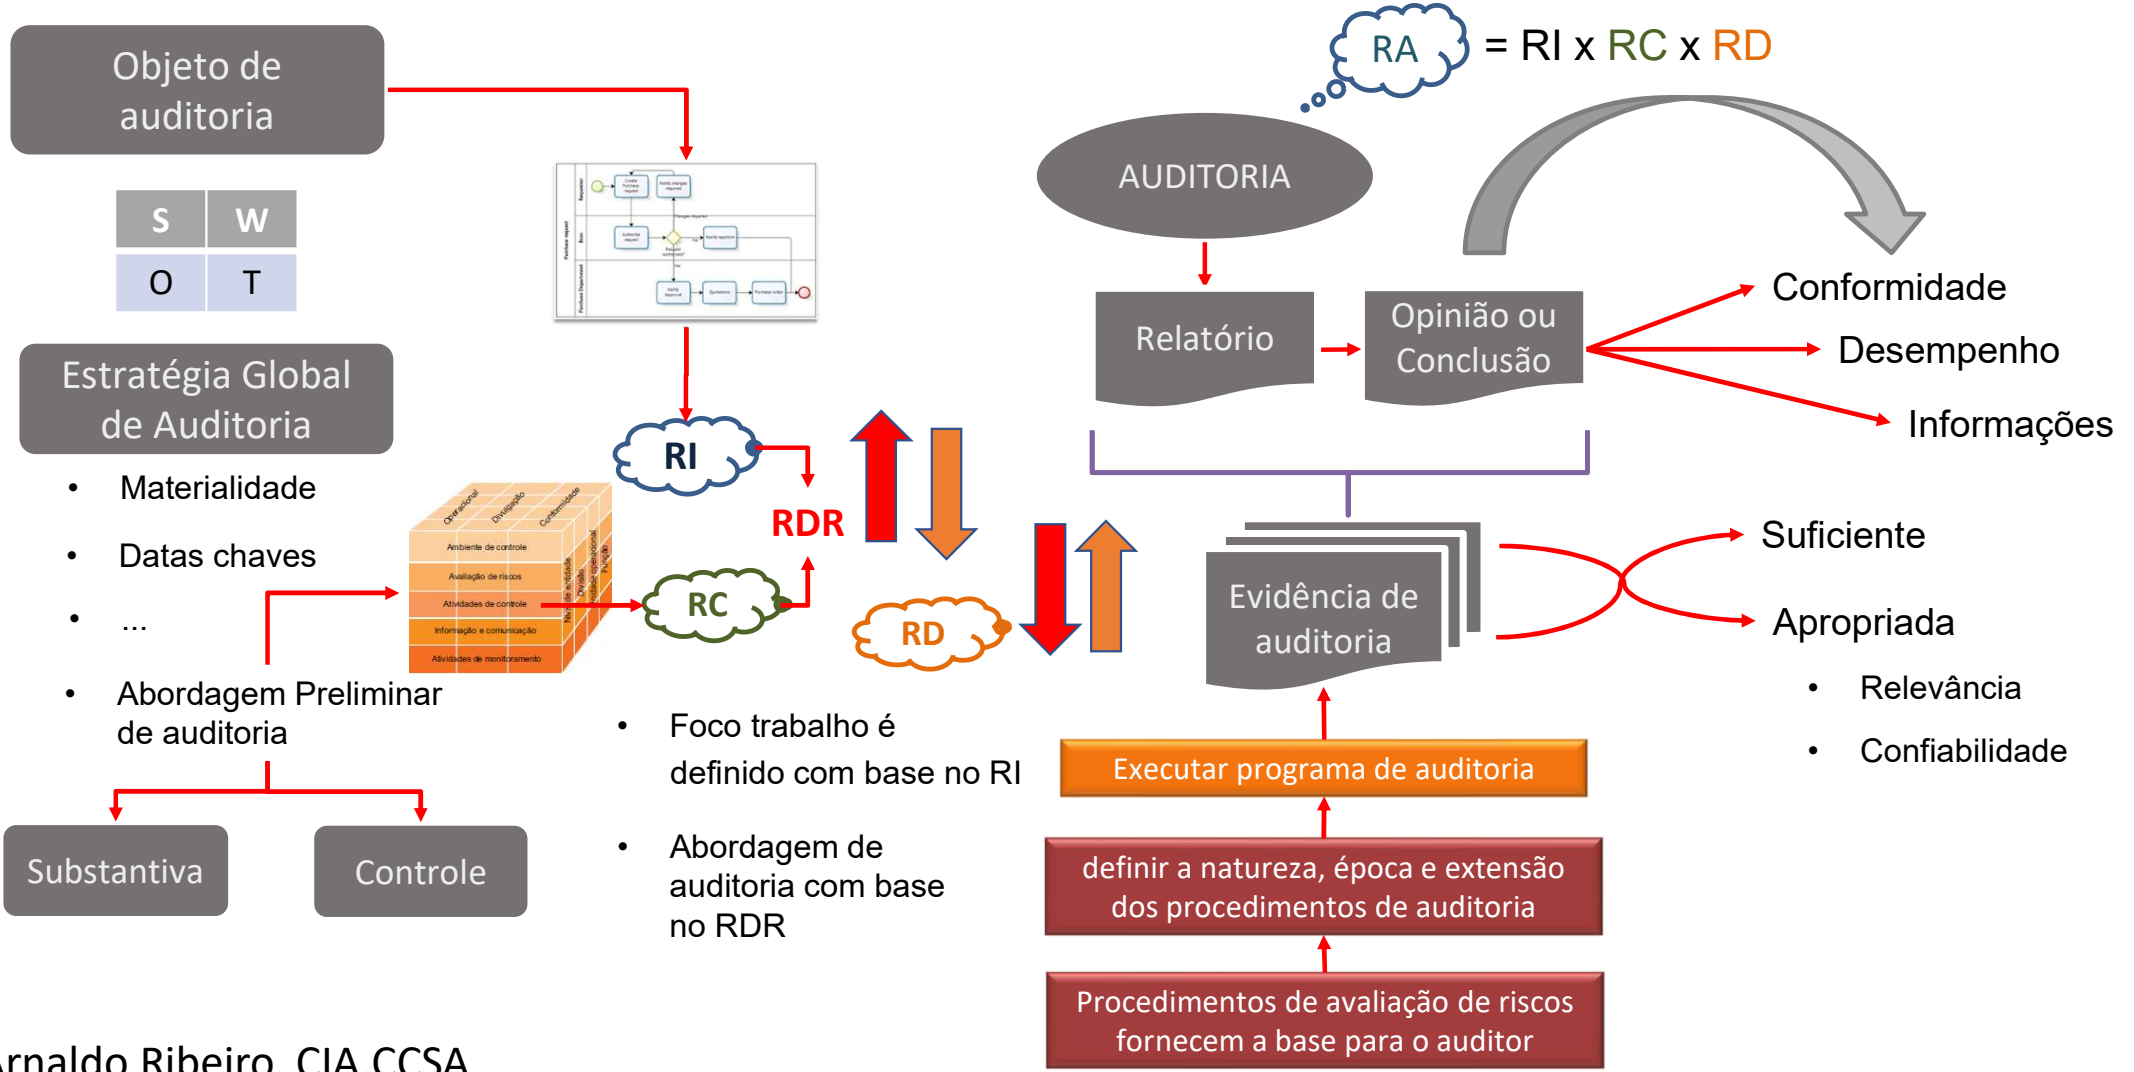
Objeto de auditoria

| S | W |
|---|---|
| O | T |

Estratégia Global de Auditoria

- Materialidade
- Datas chaves
- ...
- Abordagem Preliminar de auditoria

Substantiva

Controle

Operacional Divulgação Conformidade
Ambiente de controle
Avaliação de riscos
Atividades de controle
Informação e comunicação
Atividades de monitoramento

RI

RDR

RC

RD

- Foco trabalho é definido com base no RI
- Abordagem de auditoria com base no RDR

RA = RI x RC x RD

AUDITORIA

Relatório

Opinião ou Conclusão

Conformidade

Desempenho

Informações

Evidência de auditoria

Suficiente

Apropriada

- Relevância
- Confiabilidade

Executar programa de auditoria

definir a natureza, época e extensão dos procedimentos de auditoria

Procedimentos de avaliação de riscos fornecem a base para o auditor

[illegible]rnaldo Ribeiro, CIA CCSA